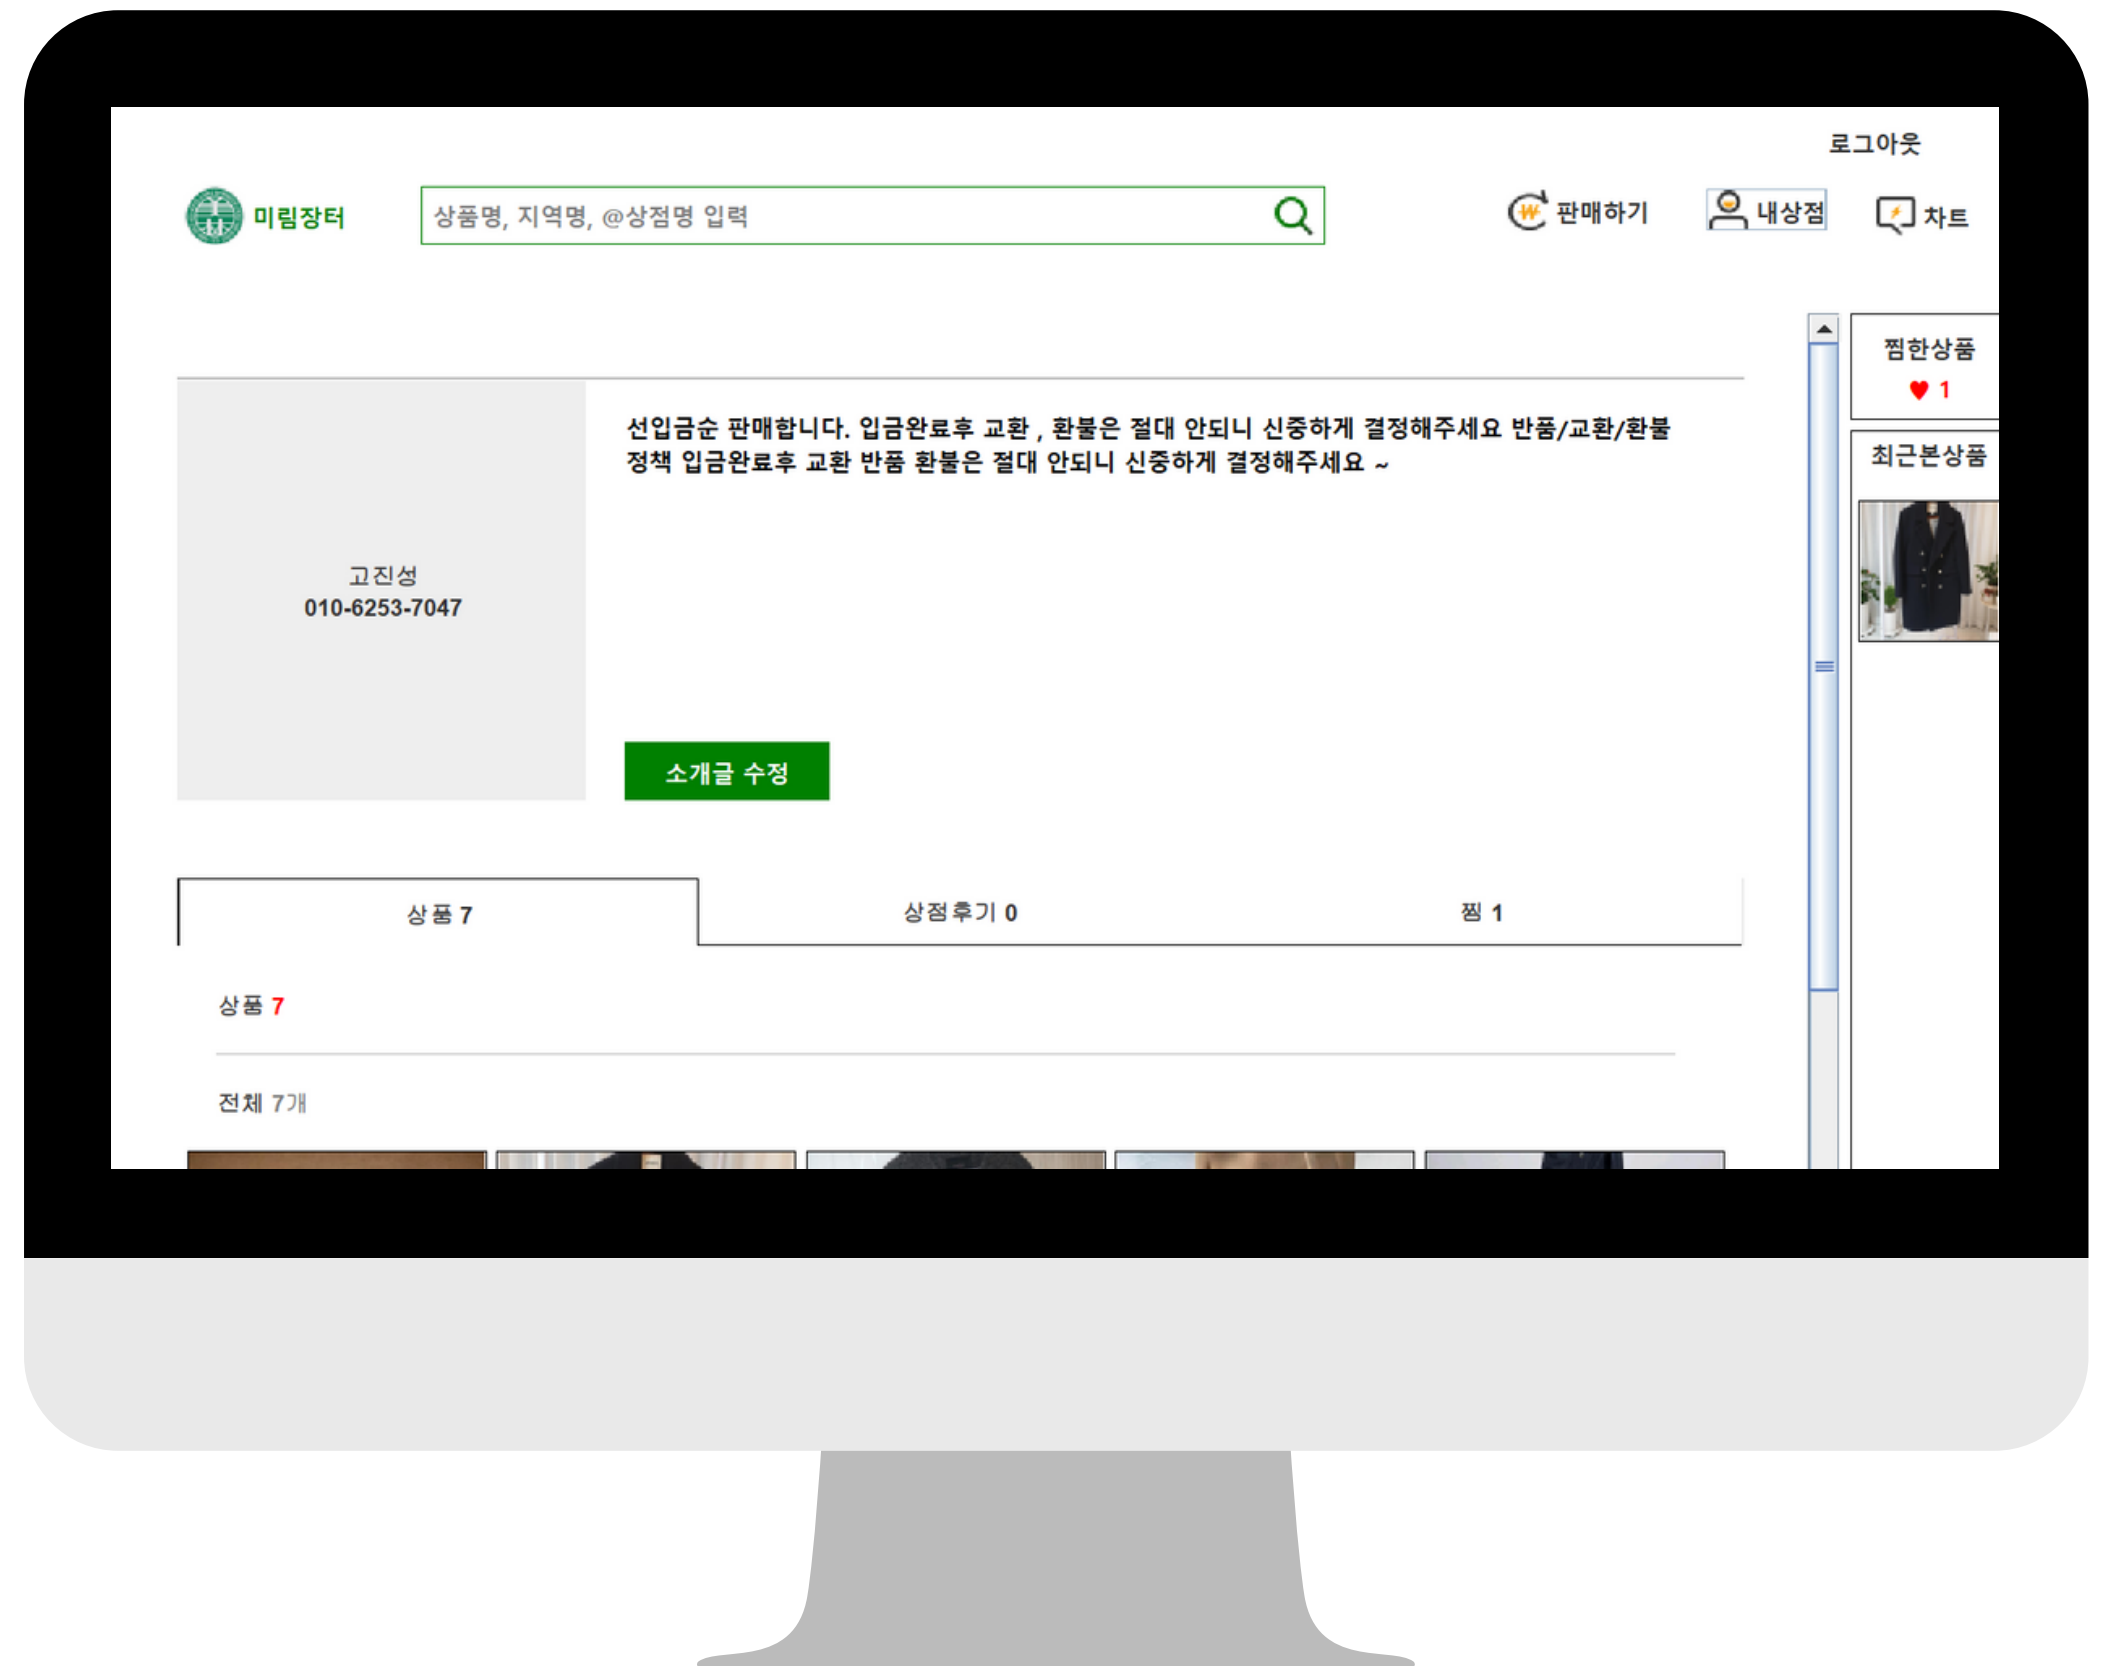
로그아웃

미림장터

상품명, 지역명, @상점명 입력

판매하기 내상점 채팅

찜한상품
♥ 1

최근본상품

고진성
010-6253-7047

선입금순 판매합니다. 입금완료후 교환 , 환불은 절대 안되니 신중하게 결정해주세요 반품/교환/환불 정책 입금완료후 교환 반품 환불은 절대 안되니 신중하게 결정해주세요 ~

소개글 수정

| 상품 7 | 상점후기 0 | 찜 1 |
|---|---|---|

상품 7

전체 7개